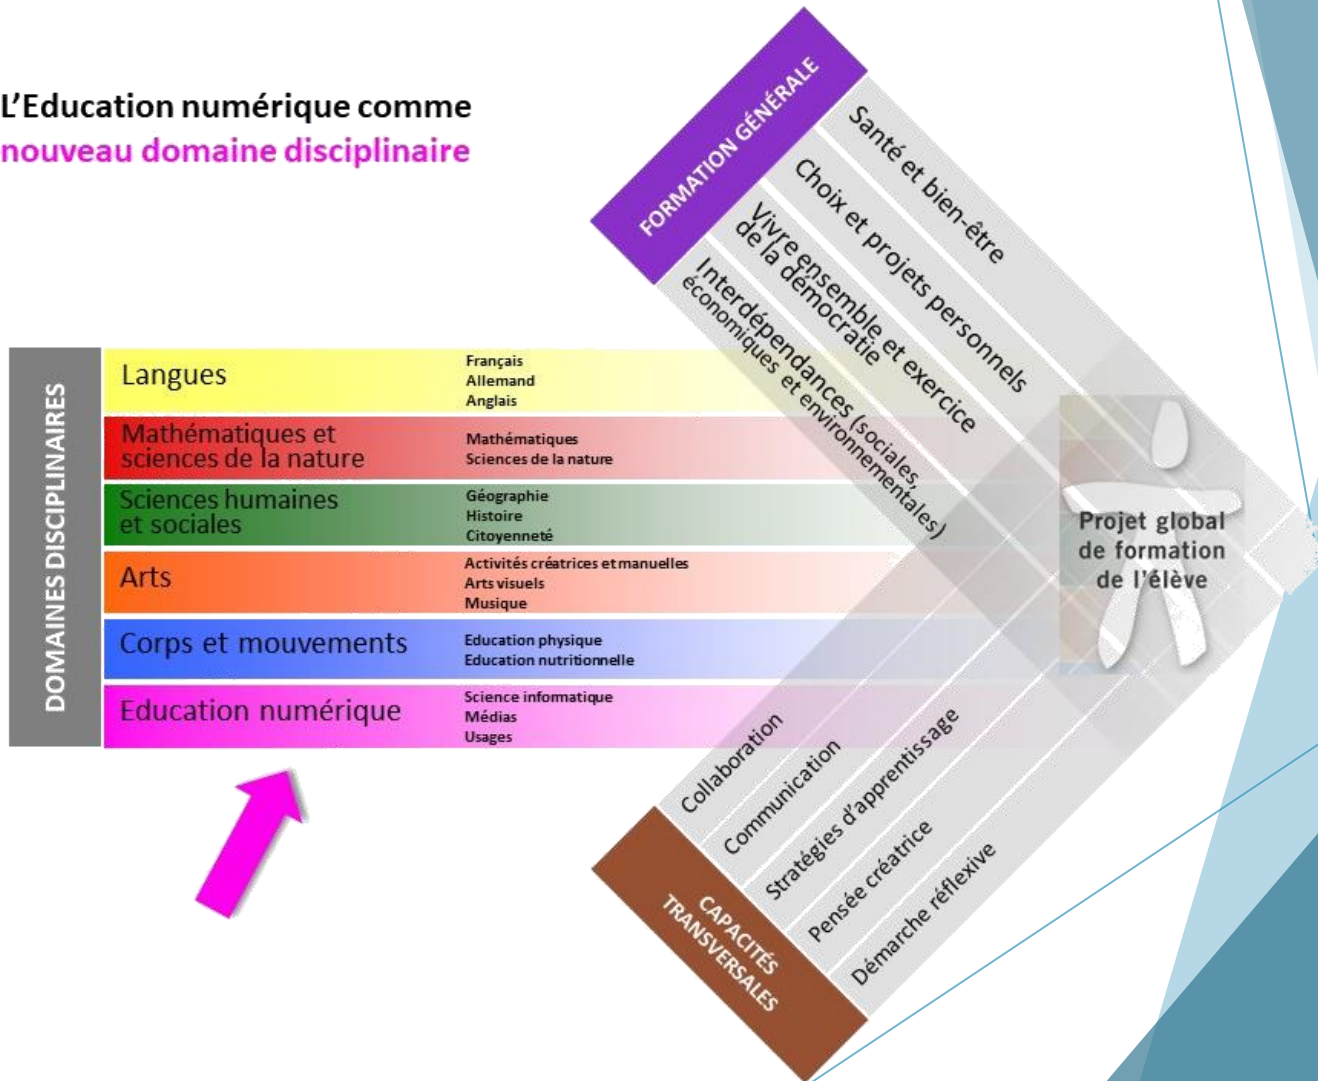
L'Education numérique comme
nouveau domaine disciplinaire

FORMATION GÉNÉRALE

Santé et bien-être

Choix et projets personnels

Vivre ensemble et exercice de la démocratie

Interdépendances (sociales, économiques et environnementales)

DOMAINES DISCIPLINAIRES

| | |
|---|---|
| Langues | Français<br>Allemand<br>Anglais |
| Mathématiques et sciences de la nature | Mathématiques<br>Sciences de la nature |
| Sciences humaines et sociales | Géographie<br>Histoire<br>Citoyenneté |
| Arts | Activités créatrices et manuelles<br>Arts visuels<br>Musique |
| Corps et mouvements | Education physique<br>Education nutritionnelle |
| Education numérique | Science informatique<br>Médias<br>Usages |

Projet global de formation de l'élève

Collaboration

Communication

Stratégies d'apprentissage

Pensée créatrice

Démarche réflexive

CAPACITÉS TRANSVERSALES